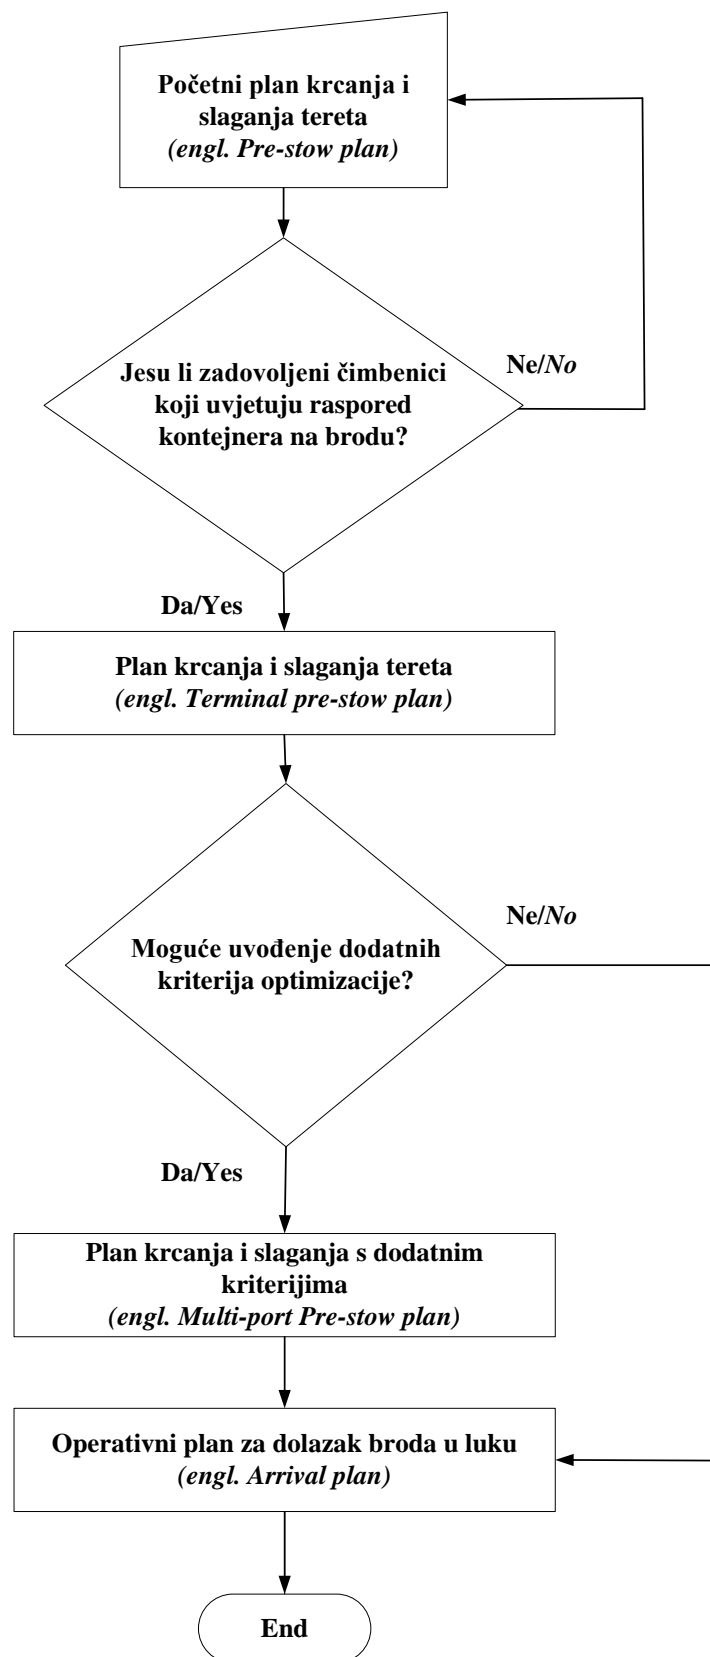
Početni plan krcanja i slaganja tereta
(engl. Pre-stow plan)

Jesu li zadovoljeni čimbenici koji uvjetuju raspored kontejnera na brodu?

Ne/No

Da/Yes

Plan krcanja i slaganja tereta
(engl. Terminal pre-stow plan)

Mogući uvođenje dodatnih kriterija optimizacije?

Ne/No

Da/Yes

Plan krcanja i slaganja s dodatnim kriterijima
(engl. Multi-port Pre-stow plan)

Operativni plan za dolazak broda u luku
(engl. Arrival plan)

End